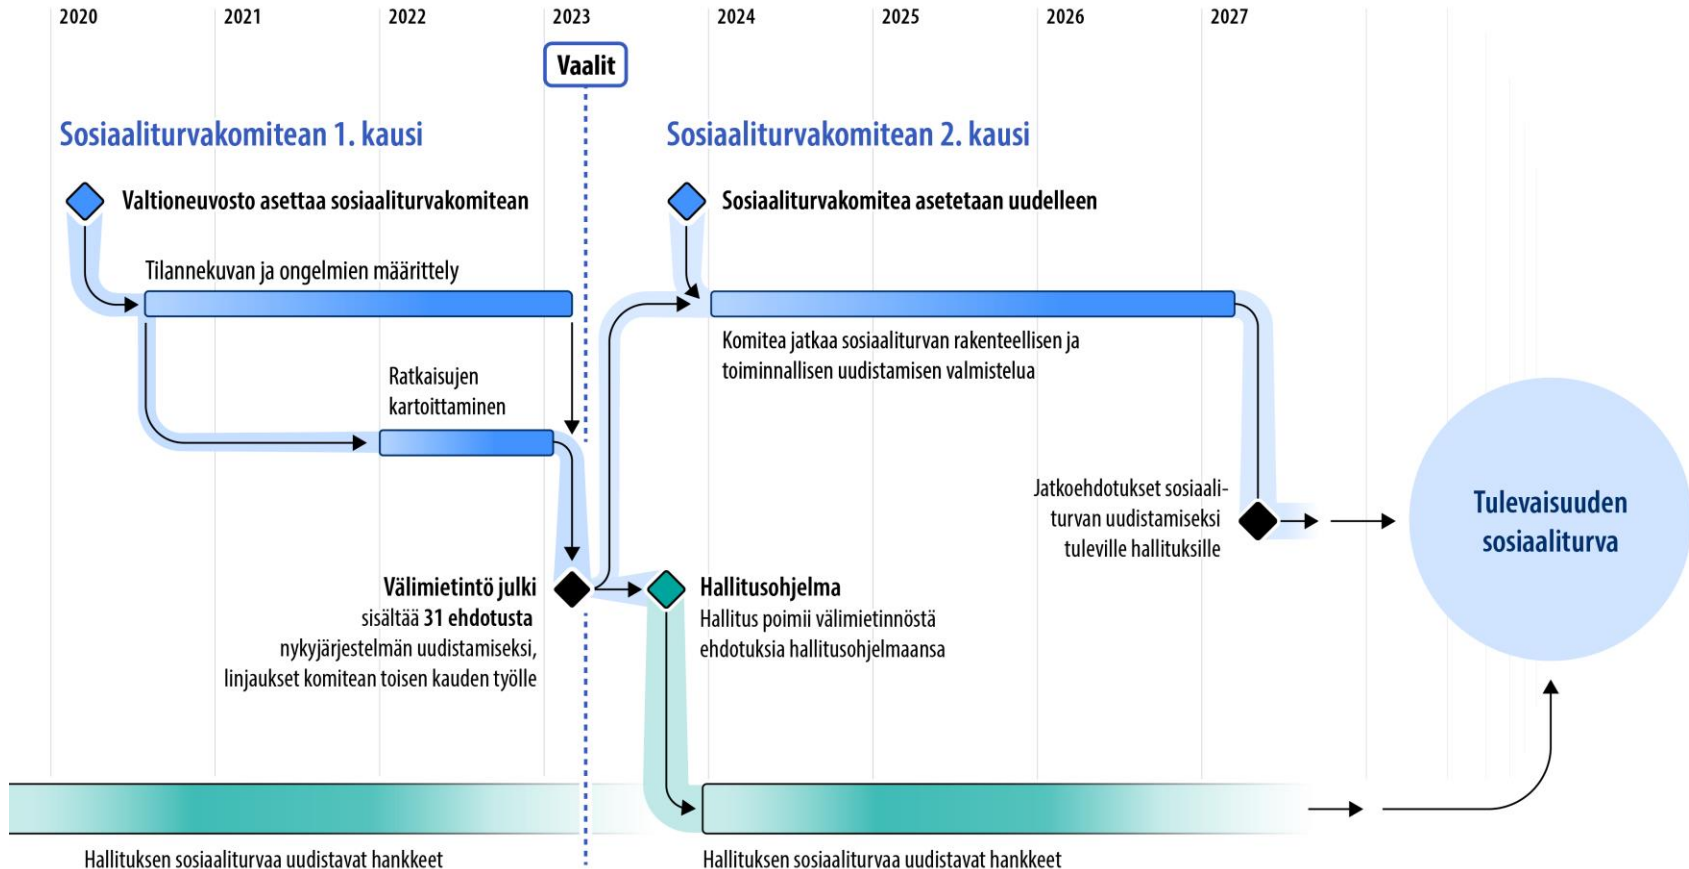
2020 2021 2022 2023 2024 2025 2026 2027

Vaalit

Sosiaaliturvakomitean 1. kausi

Valtioneuvosto asettaa sosiaaliturvakomitean

Tilannekuvan ja ongelmien määrittely

Ratkaisujen kartoittaminen

Välimietintö julki sisältää 31 ehdotusta nykyjärjestelmän uudistamiseksi, linjaukset komitean toisen kauden työlle

Sosiaaliturvakomitean 2. kausi

Sosiaaliturvakomitea asetetaan uudelleen

Komitea jatkaa sosiaaliturvan rakenteellisen ja toiminnallisen uudistamisen valmistelua

Jatkoehdotukset sosiaaliturvan uudistamiseksi tuleville hallituksille

Tulevaisuuden sosiaaliturva

Hallitusohjelma
Hallitus poimii välimietinnöstä ehdotuksia hallitusohjelmaansa

Hallituksen sosiaaliturvaa uudistavat hankkeet

Hallituksen sosiaaliturvaa uudistavat hankkeet